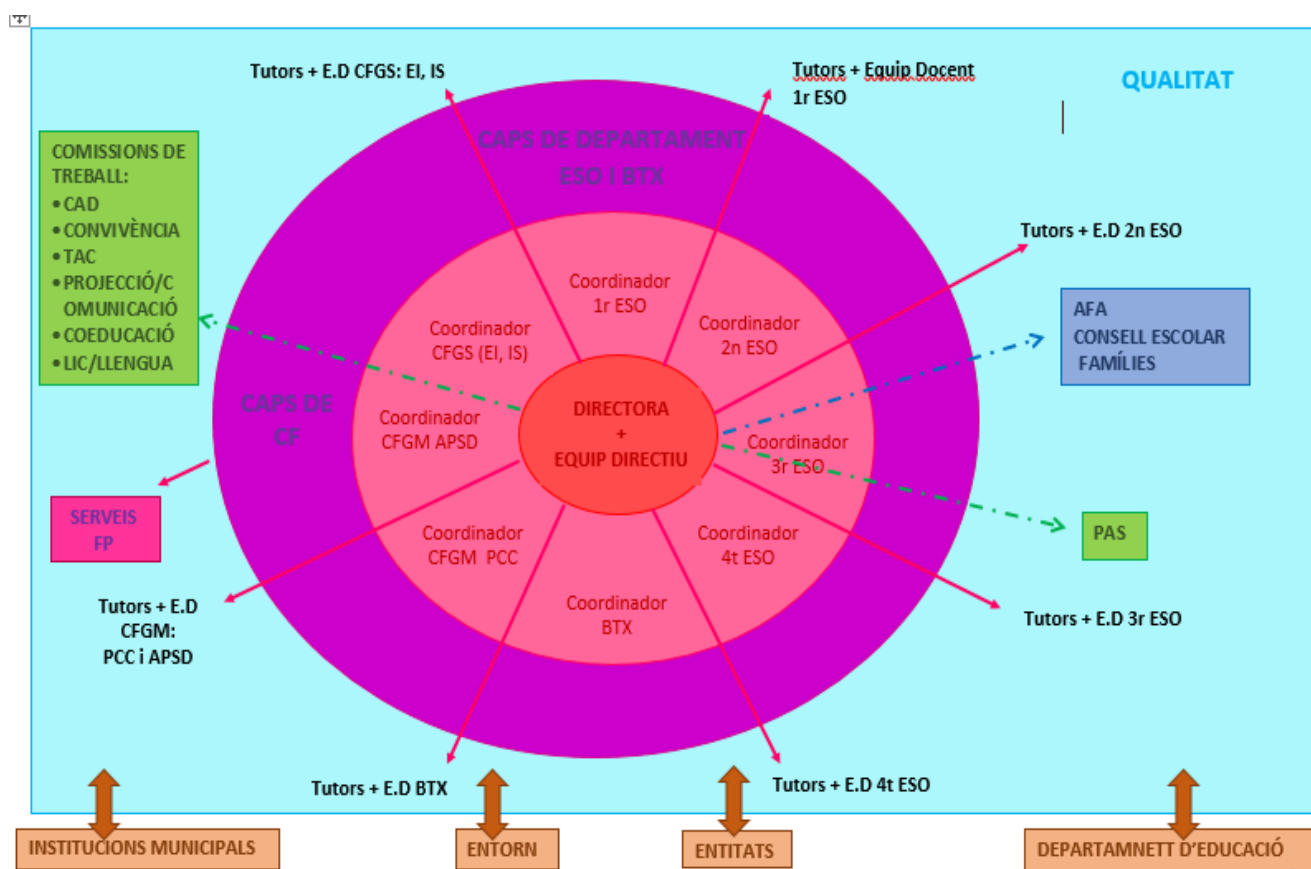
Tutors + E.D CFGS: EI, IS

Tutors + Equip Docent 1r ESO

QUALITAT

COMISSIONS DE TREBALL:
• CAD
• CONVIVÈNCIA
• TAC
• PROJECCIÓ/COMUNICACIÓ
• COEDUCACIÓ
• LIC/LLENGUA

CAPS DE DEPARTAMENT ESO I BTX

Tutors + E.D 2n ESO

Coordinador 1r ESO

Coordinador CFGS (EI, IS)

Coordinador 2n ESO

AFA
CONSELL ESCOLAR
FAMÍLIES

CAPS DE CF

Coordinador CFGM APSD

DIRECTORA + EQUIP DIRECTIU

Coordinador 3r ESO

SERVEIS FP

Coordinador CFGM PCC

Coordinador 4t ESO

PAS

Coordinador BTX

Tutors + E.D CFGM: PCC i APSD

Tutors + E.D 3r ESO

Tutors + E.D BTX

Tutors + E.D 4t ESO

INSTITUCIONS MUNICIPALS

ENTORN

ENTITATS

DEPARTAMNETT D'EDUCACIÓ